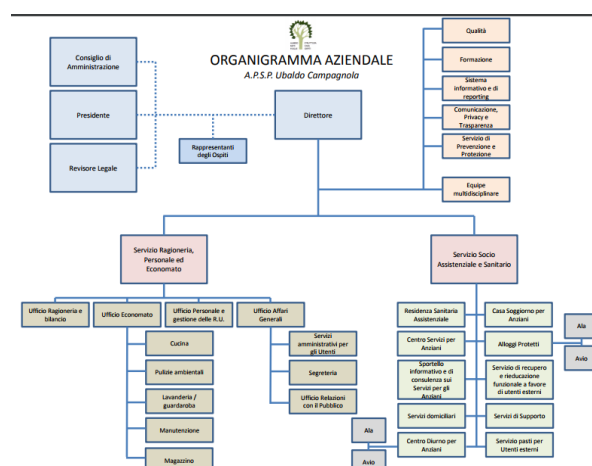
ORGANIGRAMMA AZIENDALE
A.P.S.P. Ubaldo Campagnola

Consiglio di Amministrazione

Presidente

Revisore Legale

Direttore

Rappresentanti degli Ospiti

Qualità

Formazione

Sistema informativo e di reporting

Comunicazione, Privacy e Trasparenza

Servizio di Prevenzione e Protezione

Equipe multidisciplinare

Servizio Ragioneria, Personale ed Economato

Servizio Socio Assistenziale e Sanitario

Ufficio Ragioneria e bilancio

Ufficio Economato

Ufficio Personale e gestione delle R.U.

Ufficio Affari Generali

Cucina

Pulizie ambientali

Lavanderia / guardaroba

Manutenzione

Magazzino

Servizi amministrativi per gli Utenti

Segreteria

Ufficio Relazioni con il Pubblico

Residenza Sanitaria Assistenziale

Casa Soggiorno per Anziani

Centro Servizi per Anziani

Alloggi Protetti

Sportello informativo e di consulenza sui Servizi per gli Anziani

Servizi di recupero e rieducazione funzionale a favore di utenti esterni

Servizi domiciliari

Servizi di Supporto

Centro Diurno per Anziani

Servizio pasti per Utenti esterni

Ala

Avio

Ala

Avio